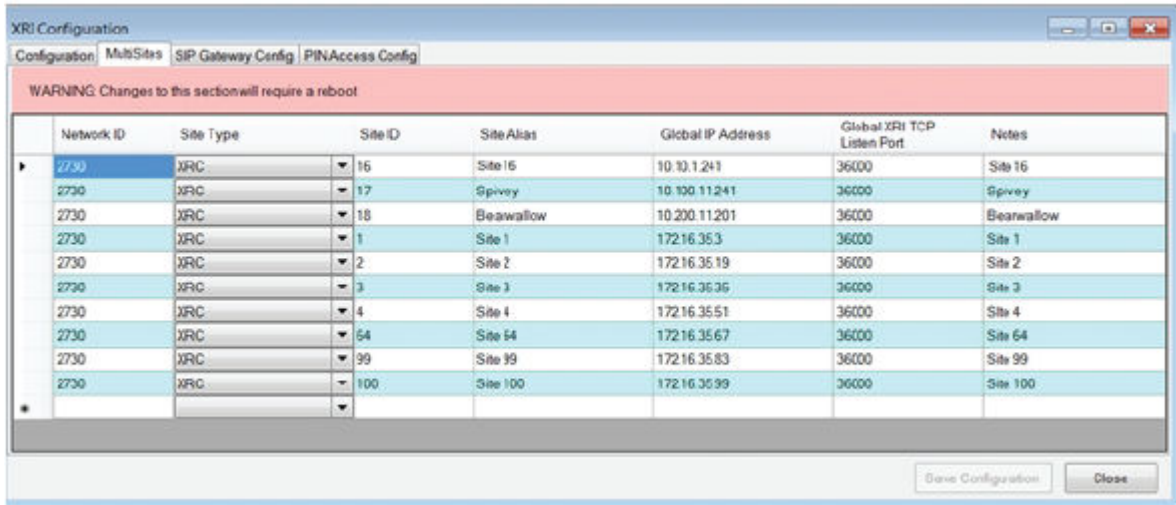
XRI Configuration

Configuration | MultiSites | SIP Gateway Config | PINAccess Config

WARNING: Changes to this sectionwill require a reboot

| Network ID | Site Type | Site ID | Site Alias | Global IP Address | Global XRI TCP Listen Port | Notes |
|---|---|---|---|---|---|---|
| 2730 | XRC | 16 | Site16 | 10.10.1.241 | 36000 | Site 16 |
| 2730 | XRC | 17 | Spivey | 10.100.11.241 | 36000 | Spivey |
| 2730 | XRC | 18 | Bearwallow | 10.200.11.201 | 36000 | Bearwallow |
| 2730 | XRC | 1 | Site 1 | 172.16.35.3 | 36000 | Site 1 |
| 2730 | XRC | 2 | Site 2 | 172.16.35.19 | 36000 | Site 2 |
| 2730 | XRC | 3 | Site 3 | 172.16.35.35 | 36000 | Site 3 |
| 2730 | XRC | 4 | Site 4 | 172.16.35.51 | 36000 | Site 4 |
| 2730 | XRC | 64 | Site 64 | 172.16.35.67 | 36000 | Site 64 |
| 2730 | XRC | 99 | Site 99 | 172.16.35.83 | 36000 | Site 99 |
| 2730 | XRC | 100 | Site 100 | 172.16.35.99 | 36000 | Site 100 |
| | | | | | | |

Save Configuration | Close